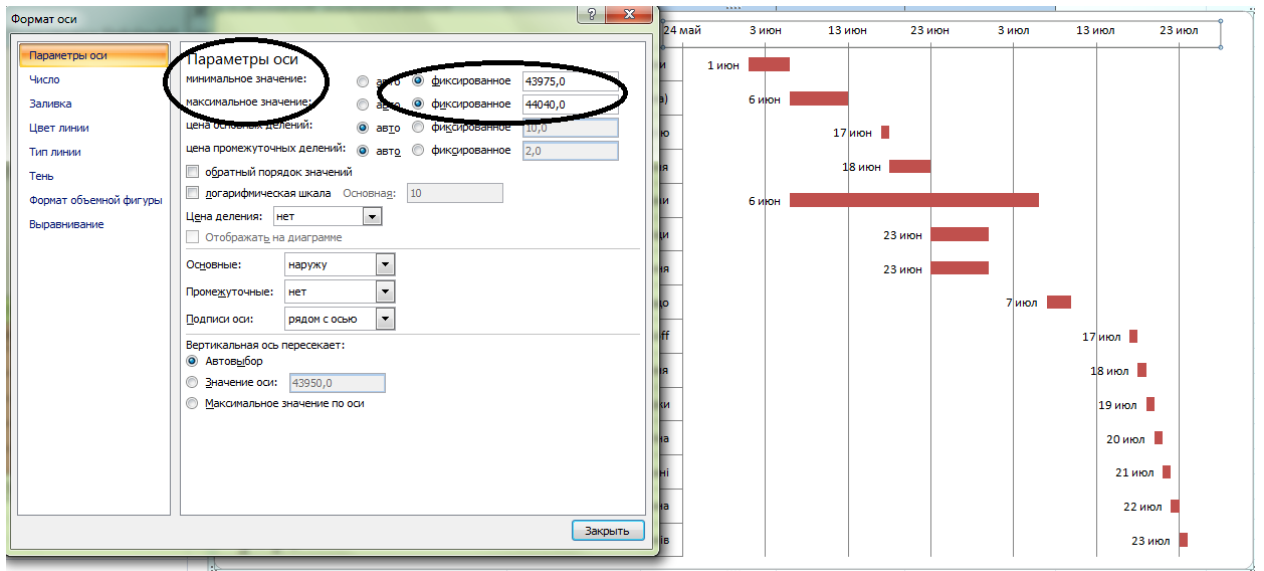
Формат оси

Параметры оси
Число
Заливка
Цвет линии
Тип линии
Тень
Формат объемной фигуры
Выравнивание

Параметры оси
минимальное значение: авто фиксированное 43975,0
максимальное значение: авто фиксированное 44040,0
цена основных делений: авто фиксированное 10,0
цена промежуточных делений: авто фиксированное 2,0
обратный порядок значений
логарифмическая шкала Основная: 10
Цена деления: нет
Отображать на диаграмме
Основные: наружу
Промежуточные: нет
Подписи оси: рядом с осью
Вертикальная ось пересекает:
Автовыбор
Значение оси: 43950,0
Максимальное значение по оси

Закрыть

24 май 3 июн 13 июн 23 июн 3 июл 13 июл 23 июл

1 июн
6 июн
17 июн
18 июн
6 июн
23 июн
23 июн
7 июл
17 июл
18 июл
19 июл
20 июл
21 июл
22 июл
23 июл